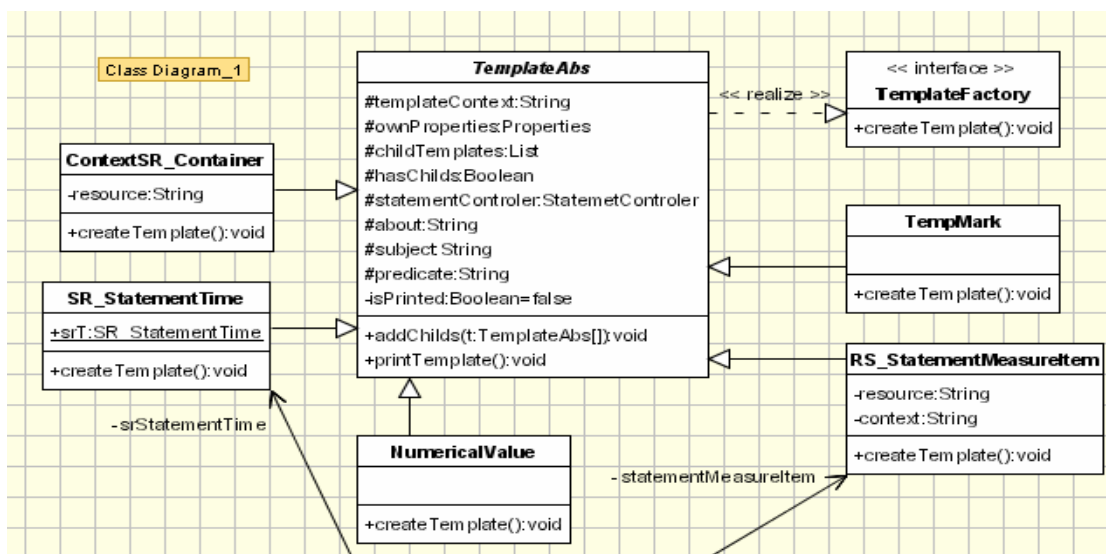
Class Diagram_1

TemplateAbs
#templateContext:String
#ownProperties:Properties
#childTemplates:List
#hasChilds:Boolean
#statementControler:StatemetControler
#about:String
#subject:String
#predicate:String
-isPrinted:Boolean=false
+addChilds(t:TemplateAbs[]):void
+printTemplate():void

<< realize >>

<< interface >>
TemplateFactory
+createTemplate():void

ContextSR_Container
-resource:String
+createTemplate():void

TempMark
+createTemplate():void

SR_StatementTime
+srT:SR_StatementTime
+createTemplate():void

RS_StatementMeasureItem
-resource:String
-context:String
+createTemplate():void

-srStatementTime

NumericalValue
+createTemplate():void

-statementMeasureItem